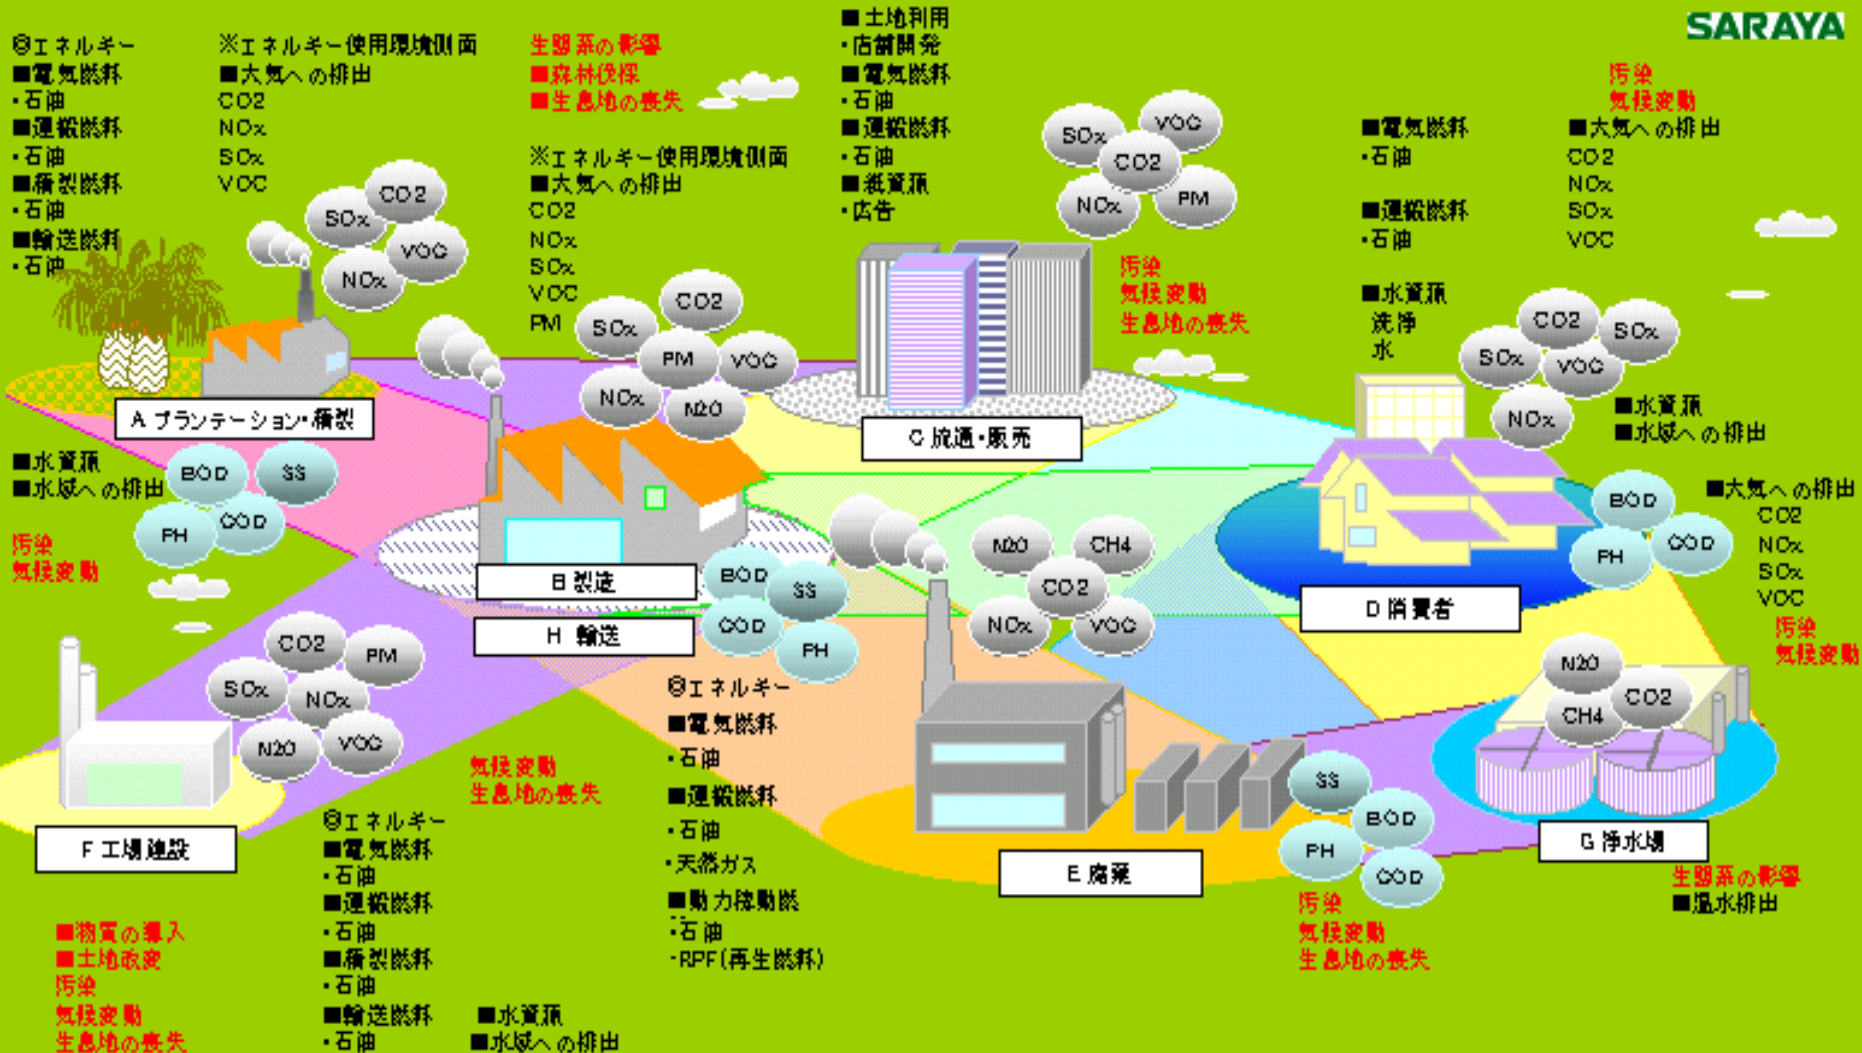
SARAYA

◎エネルギー
■電気燃料
・石油
■運搬燃料
・石油
■精製燃料
・石油
■輸送燃料
・石油

※エネルギー使用環境側面
■大気への排出
CO2
NOx
SOx
VOC

生態系の影響
■森林伐採
■生息地の喪失

※エネルギー使用環境側面
■大気への排出
CO2
NOx
SOx
VOC
PM

■土地利用
・店舗開発
■電気燃料
・石油
■運搬燃料
・石油
■紙資源
・広告

汚染
気候変動
生息地の喪失

■電気燃料
・石油
■運搬燃料
・石油
■水資源
洗浄
水

汚染
気候変動
■大気への排出
CO2
NOx
SOx
VOC

SOx CO2 VOC NOx
SOx CO2 PM VOC NOx N2O
SOx VOC CO2 NOx PM
CO2 SOx SOx VOC NOx

A プランテーション・精製
C 流通・販売

■水資源
■水域への排出

BOD SS PH COD

汚染
気候変動

■水資源
■水域への排出

■大気への排出
CO2
NOx
SOx
VOC
汚染
気候変動

BOD PH COD

B 製造
H 輸送
BOD SS COD PH
N2O CH4 CO2 NOx VOC
D 消費者

CO2 PM SOx NOx N2O VOC

F 工場建設

◎エネルギー
■電気燃料
・石油
■運搬燃料
・石油
・天然ガス
■動力用燃料
・石油
・RPF(再生燃料)

気候変動
生息地の喪失

◎エネルギー
■電気燃料
・石油
■運搬燃料
・石油
■精製燃料
・石油
■輸送燃料
・石油

■水資源
■水域への排出

N2O CO2 CH4
SS BOD PH COD

E 廃棄
G 浄水場

生態系の影響
■温水排出

汚染
気候変動
生息地の喪失

■物質の導入
■土地改変
汚染
気候変動
生息地の喪失